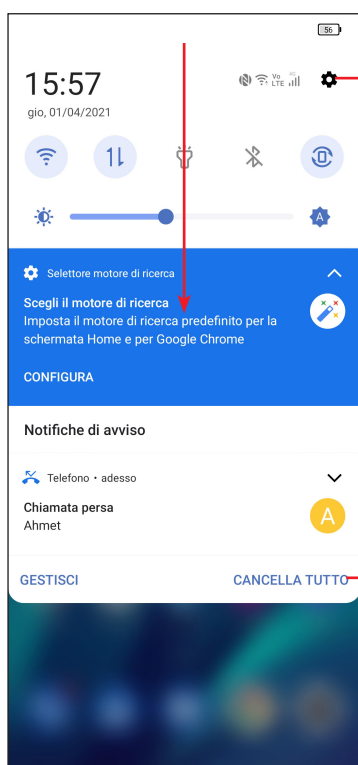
56

15:57

gio, 01/04/2021

Vo LTE

Selettore motore di ricerca

Scegli il motore di ricerca

Imposta il motore di ricerca predefinito per la schermata Home e per Google Chrome

CONFIGURA

Notifiche di avviso

Telefono • adesso

Chiamata persa

Ahmet

A

GESTISCI

CANCELLA TUTTO